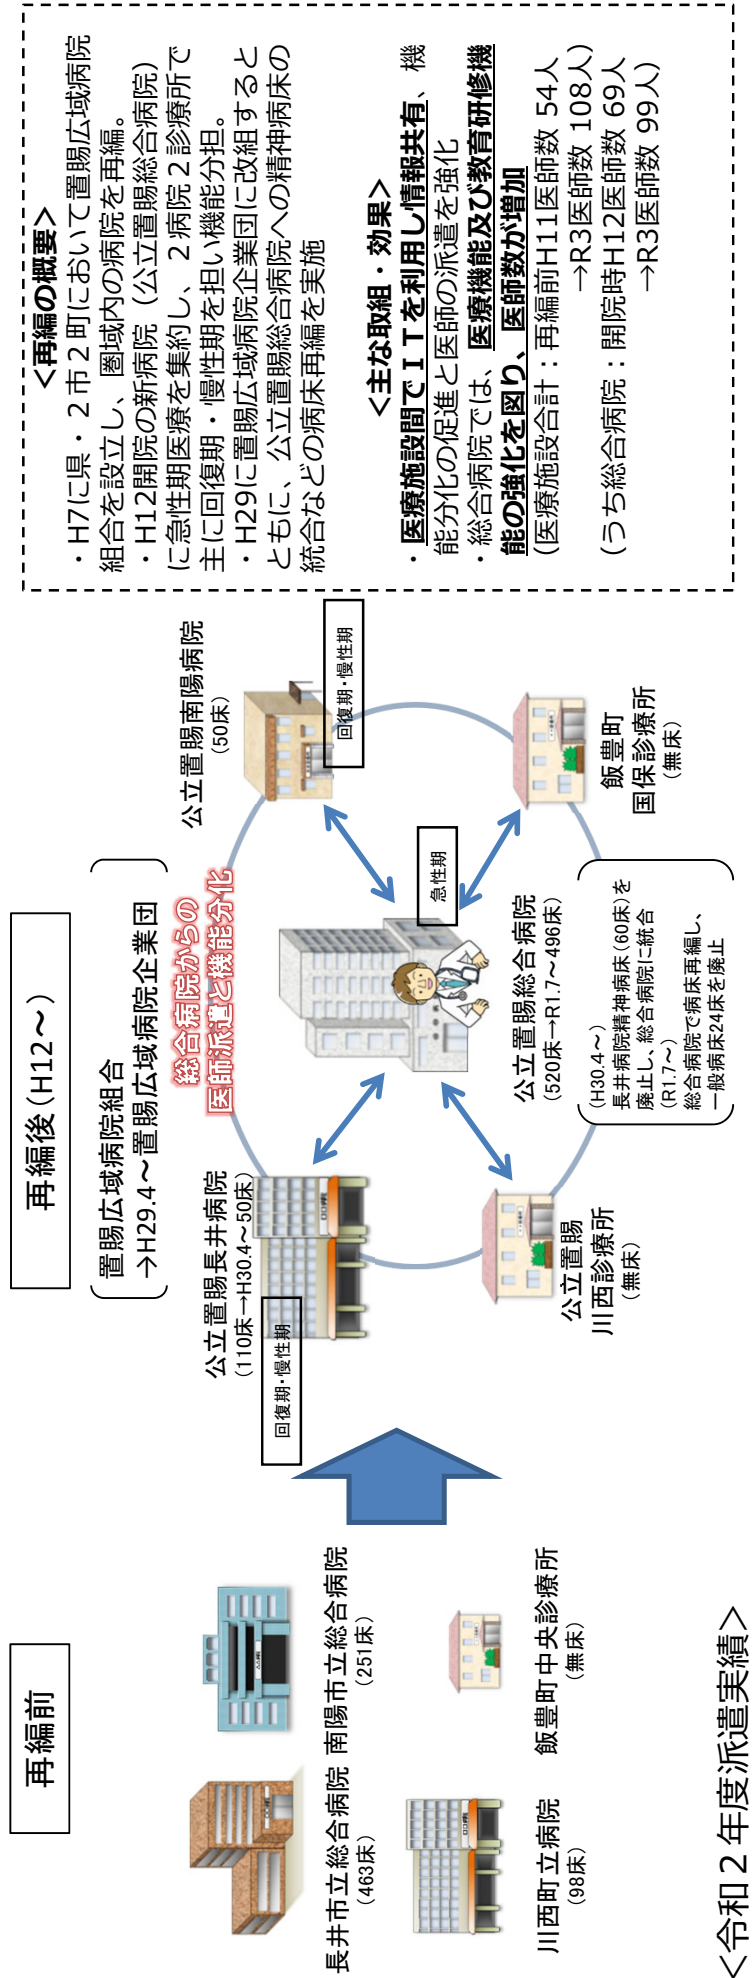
再編前

長井市立総合病院
(463床)

南陽市立総合病院
(251床)

川西町立病院
(98床)

飯豊町中央診療所
(無床)

<令和２年度派遣実績>

再編後（H12〜）

置賜広域病院組合
→H29.4〜置賜広域病院企業団

総合病院からの
医師派遣と機能分化

公立置賜長井病院
(110床→H30.4〜50床)

回復期･慢性期

公立置賜南陽病院
(50床)

回復期･慢性期

急性期

公立置賜総合病院
(520床→R1.7〜496床)

(H30.4〜
長井病院精神病床(60床)を廃止し、総合病院に統合
(R1.7〜
総合病院で病床再編し、一般病床24床を廃止

公立置賜
川西診療所
(無床)

飯豊町
国保診療所
(無床)

<再編の概要>
・H7に県・２市２町において置賜広域病院組合を設立し、圏域内の病院を再編。
・H12開院の新病院（公立置賜総合病院）に急性期医療を集約し、２病院２診療所で主に回復期・慢性期を担い機能分担。
・H29に置賜広域病院企業団に改組するとともに、公立置賜総合病院への精神病床の統合などの病床再編を実施

<主な取組・効果>
・医療施設間でＩＴを利用し情報共有、機能分化の促進と医師の派遣を強化
・総合病院では、医療機能及び教育研修機能の強化を図り、医師数が増加
(医療施設合計：再編前H11医師数 54人
→R3医師数 108人)
(うち総合病院：開院時H12医師数 69人
→R3医師数 99人)